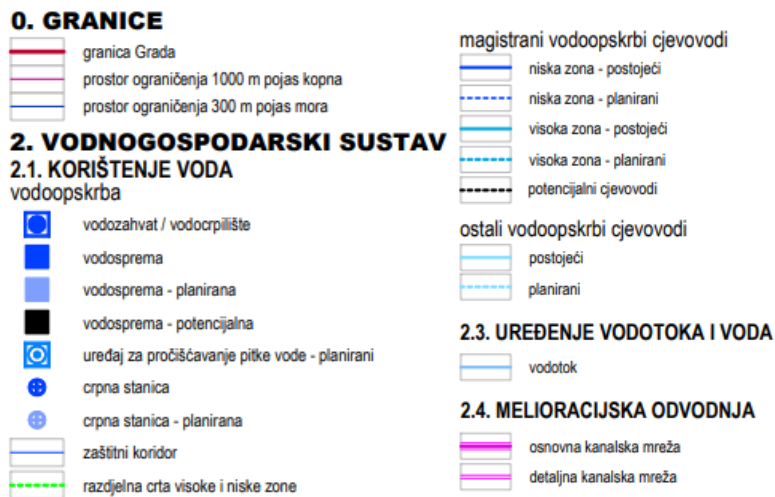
0. GRANICE
granica Grada
prostor ograničenja 1000 m pojas kopna
prostor ograničenja 300 m pojas mora

2. VODNOGOSPODARSKI SUSTAV
2.1. KORIŠTENJE VODA
vodoopskrba
vodozahvat / vodocrpilište
vodosprema
vodosprema - planirana
vodosprema - potencijalna
uređaj za pročišćavanje pitke vode - planirani
crpna stanica
crpna stanica - planirana
zaštitni koridor
razdjelna crta visoke i niske zone

magistrani vodoopskrbi cjevovodi
niska zona - postojeći
niska zona - planirani
visoka zona - postojeći
visoka zona - planirani
potencijalni cjevovodi

ostali vodoopskrbi cjevovodi
postojeći
planirani

2.3. UREĐENJE VODOTOKA I VODA
vodotok

2.4. MELIORACIJSKA ODVODNJA
osnovna kanalska mreža
detaljna kanalska mreža